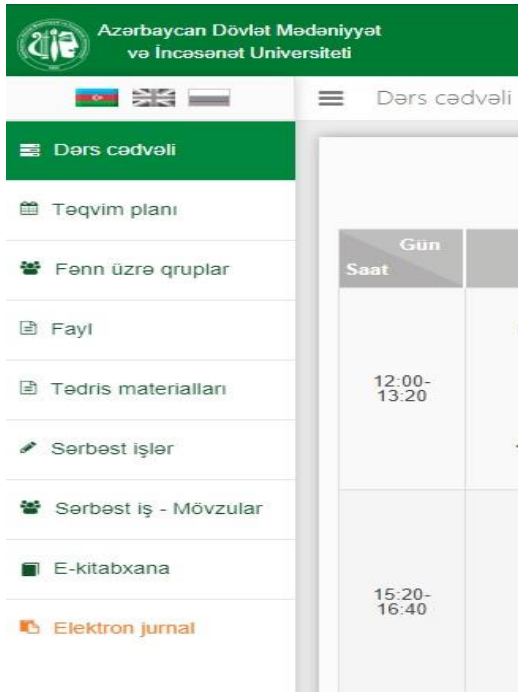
Azərbaycan Dövlət Mədəniyyət və İncəsənət Universiteti

Dərs cədvəli

Dərs cədvəli

Təqvim planı

Fənn üzrə qruplar

Fayl

Tədris materialları

Sərbəst işlər

Sərbəst iş - Mövzular

E-kitabxana

Elektron jurnal

| Gün Saat | |
|---|---|
| 12:00-13:20 | |
| 15:20-16:40 | |